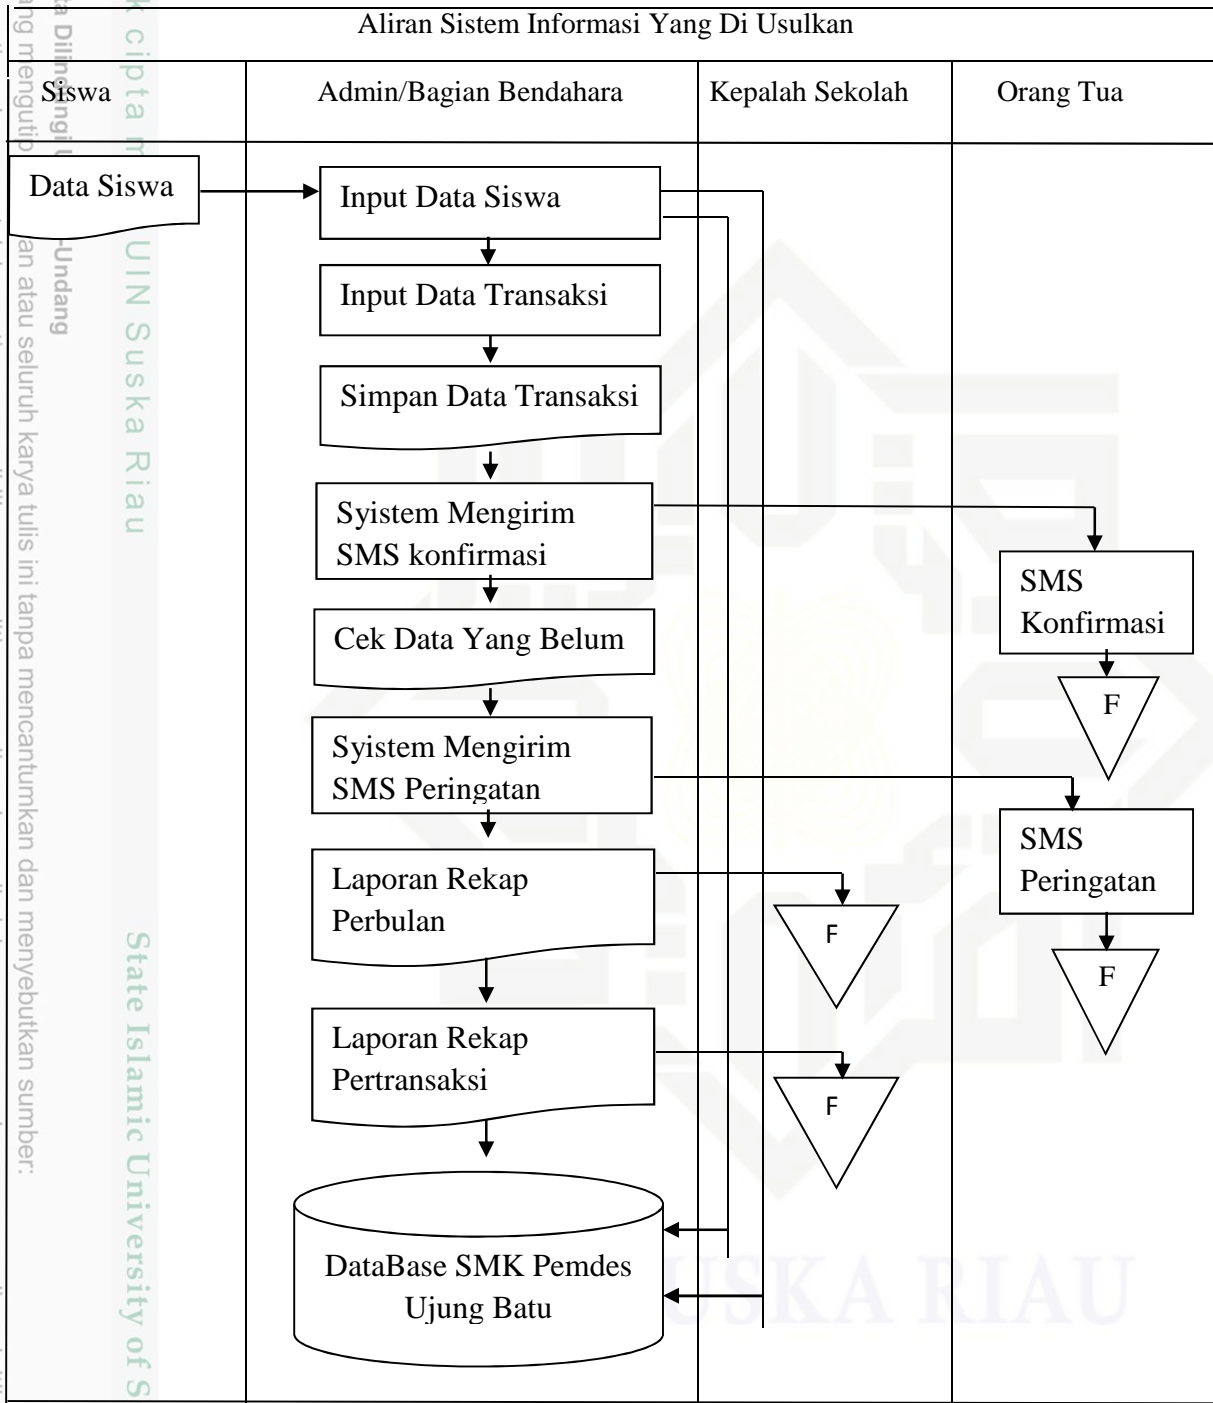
Aliran Sistem Informasi Yang Di Usulkan

Siswa

Admin/Bagian Bendahara

Kepalah Sekolah

Orang Tua

Data Siswa

Input Data Siswa

Input Data Transaksi

Simpan Data Transaksi

Syistem Mengirim SMS konfirmasi

SMS Konfirmasi

F

Cek Data Yang Belum

Syistem Mengirim SMS Peringatan

SMS Peringatan

F

Laporan Rekap Perbulan

F

Laporan Rekap Pertransaksi

F

DataBase SMK Pemdes Ujung Batu

cipta

UIN Suska Riau

State Islamic University of S

SUSKA RIAU

Dilindungi

Undang-Undang

ng mengutip

an atau seluruh karya tulis ini tanpa mencantumkan dan menyebutkan sumber: